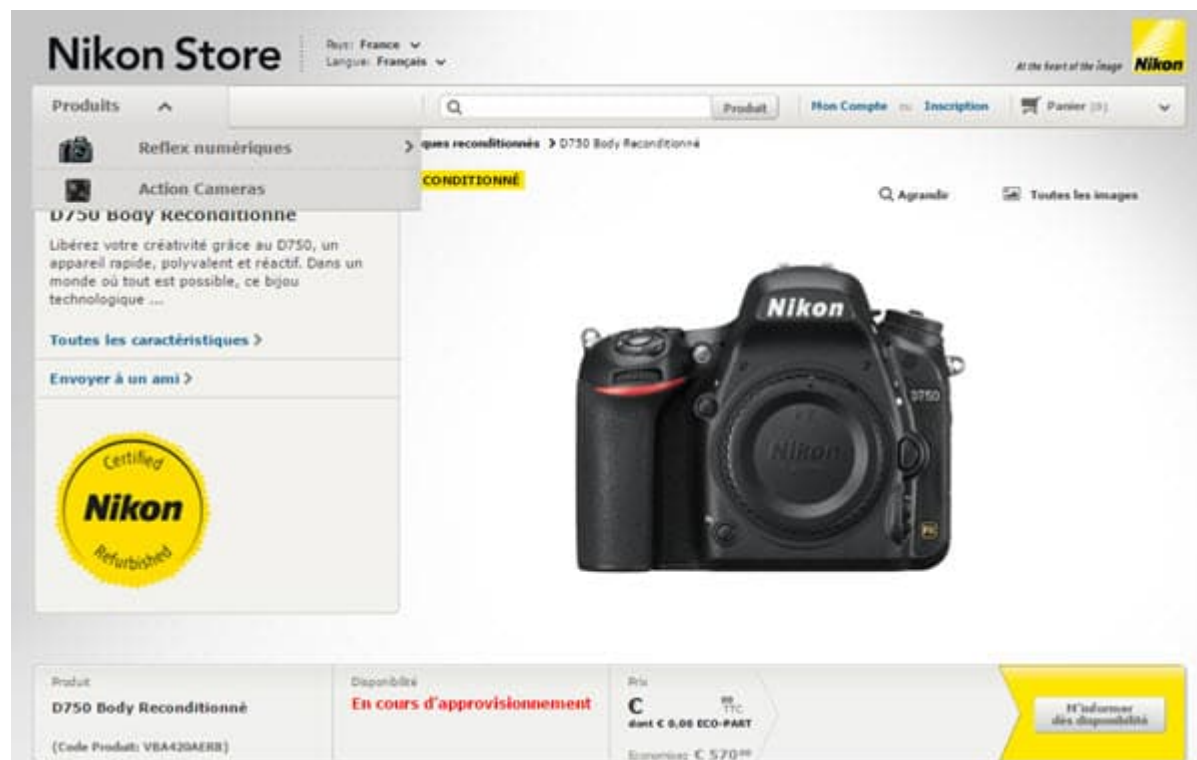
Nikon Store

Pays: France
Langue: Français

At the heart of the image Nikon

Produits

Produit

Mon Compte ou Inscription

Panier (0)

Reflex numériques

Action Cameras

ques reconditionnés > D750 Body Reconditionné

CONDITIONNÉ

D750 Body Reconditionné

Libérez votre créativité grâce au D750, un appareil rapide, polyvalent et réactif. Dans un monde où tout est possible, ce bijou technologique ...

Toutes les caractéristiques >

Envoyer à un ami >

Certified Nikon Refurbished

Agrandir

Toutes les images

Nikon

D750

Nikon

Produit
D750 Body Reconditionné
(Code Produit: VBA420AER8)

Disponibilité
En cours d'approvisionnement

Prix
€ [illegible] TTC
dont € 0,08 ECO-PART
Économisez € 570

M'informer dès disponibilité